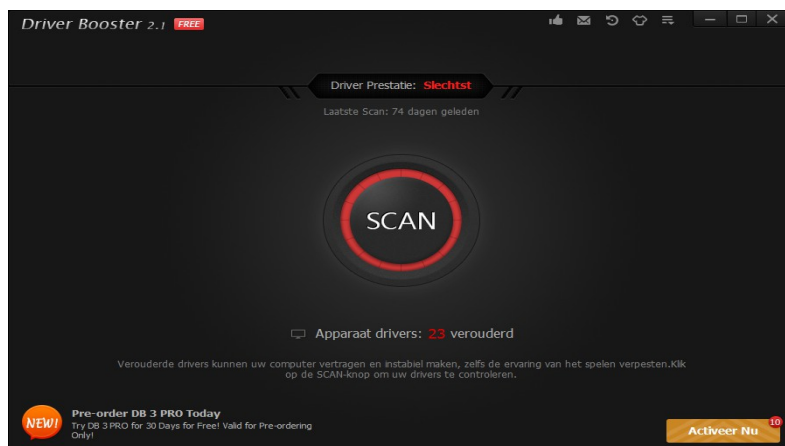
Driver Booster 2.1 FREE

Driver Prestatie: Slechtst

Laatste Scan: 74 dagen geleden

SCAN

Apparaat drivers: 23 verouderd

Verouderde drivers kunnen uw computer vertragen en instabiel maken, zelfs de ervaring van het spelen verpesten.Klik op de SCAN-knop om uw drivers te controleren.

NEW!

Pre-order DB 3 PRO Today

Try DB 3 PRO for 30 Days for Free! Valid for Pre-ordering Only!

Activeer Nu

10